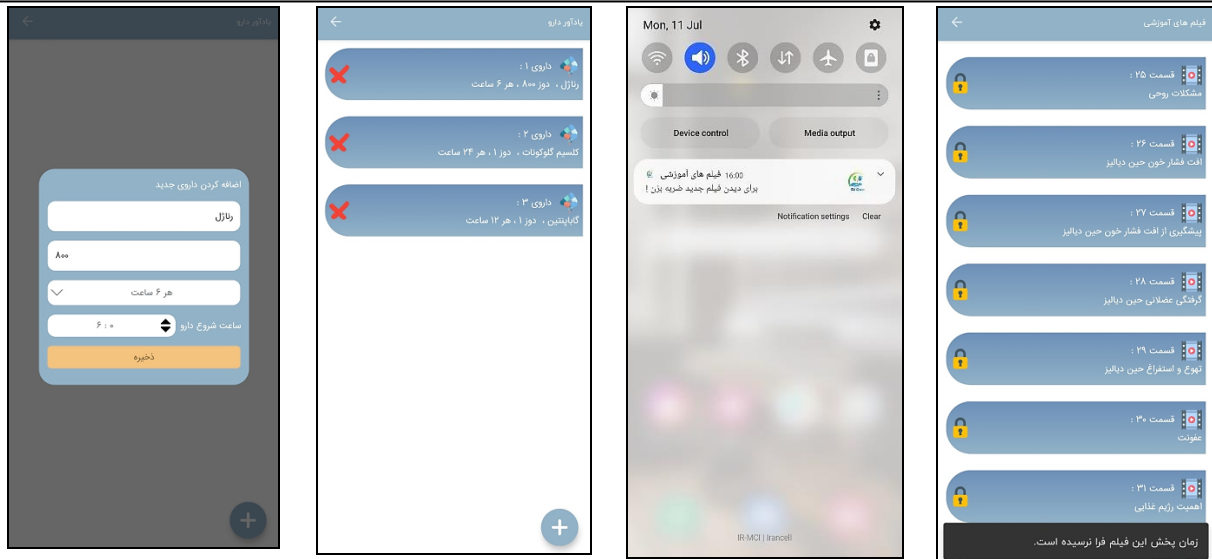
یادآور دارو

اضافه کردن داروی جدید

رنازل

۸۰۰

هر ۶ ساعت

ساعت شروع دارو

۶ : ۰

ذخیره

یادآور دارو

داروی ۱ :
رنازل ، دوز ۸۰۰ ، هر ۶ ساعت

داروی ۲ :
کلسیم گلوکونات ، دوز ۱ ، هر ۲۴ ساعت

داروی ۳ :
گاباپنتین ، دوز ۱ ، هر ۱۲ ساعت

Mon, 11 Jul

Device control

Media output

فیلم های آموزشی 16:00
برای دیدن فیلم جدید ضربه بزن !

Notification settings

Clear

IR-MCI | Irancell

فیلم های آموزشی

قسمت ۲۵ :
مشکلات روحی

قسمت ۲۶ :
افت فشار خون حین دیالیز

قسمت ۲۷ :
پیشگیری از افت فشار خون حین دیالیز

قسمت ۲۸ :
گرفتگی عضلانی حین دیالیز

قسمت ۲۹ :
تهوع و استفراغ حین دیالیز

قسمت ۳۰ :
عفونت

قسمت ۳۱ :
اهمیت رژیم غذایی

زمان پخش این فیلم فرا نرسیده است.